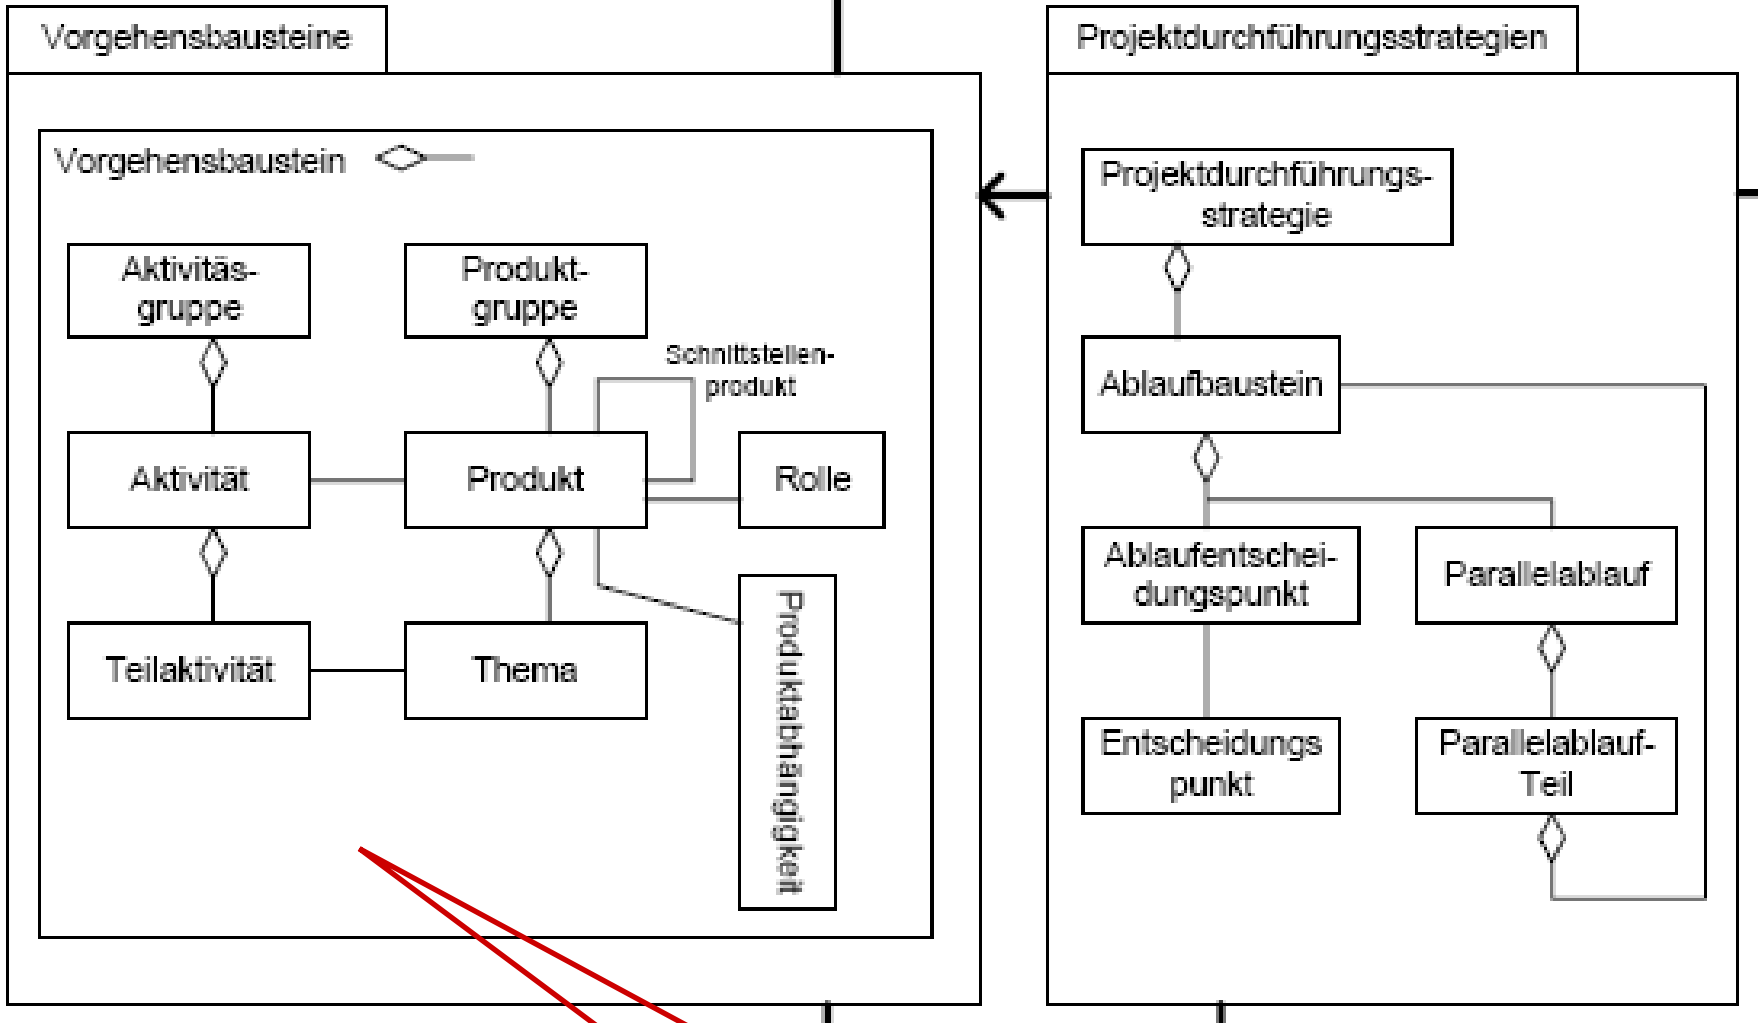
Vorgehensbausteine

Vorgehensbaustein

Aktivitäsgruppe

Produktgruppe

Schnittstellenprodukt

Aktivität

Produkt

Rolle

Teilaktivität

Thema

Produktabhängigkeit

Projektdurchführungsstrategien

Projektdurchführungsstrategie

Ablaufbaustein

Ablaufentscheidungspunkt

Parallelablauf

Entscheidungspunkt

Parallelablauf-Teil